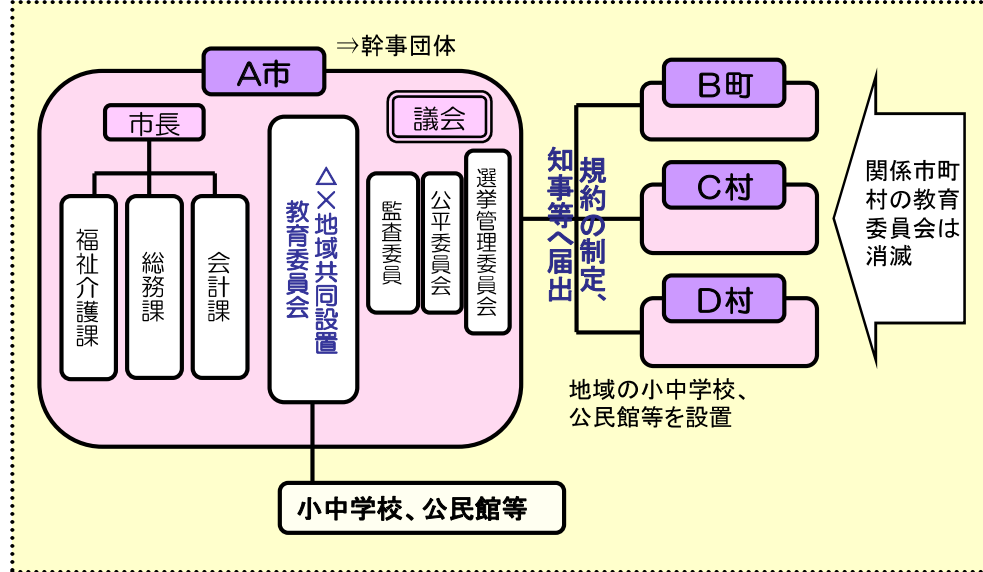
⇒幹事団体

A市

市長

福祉介護課

総務課

会計課

△×地域共同設置教育委員会

議会

監査委員

公平委員会

選挙管理委員会

規約の制定、知事等へ届出

B町

C村

D村

地域の小中学校、公民館等を設置

関係市町村の教育委員会は消滅

小中学校、公民館等